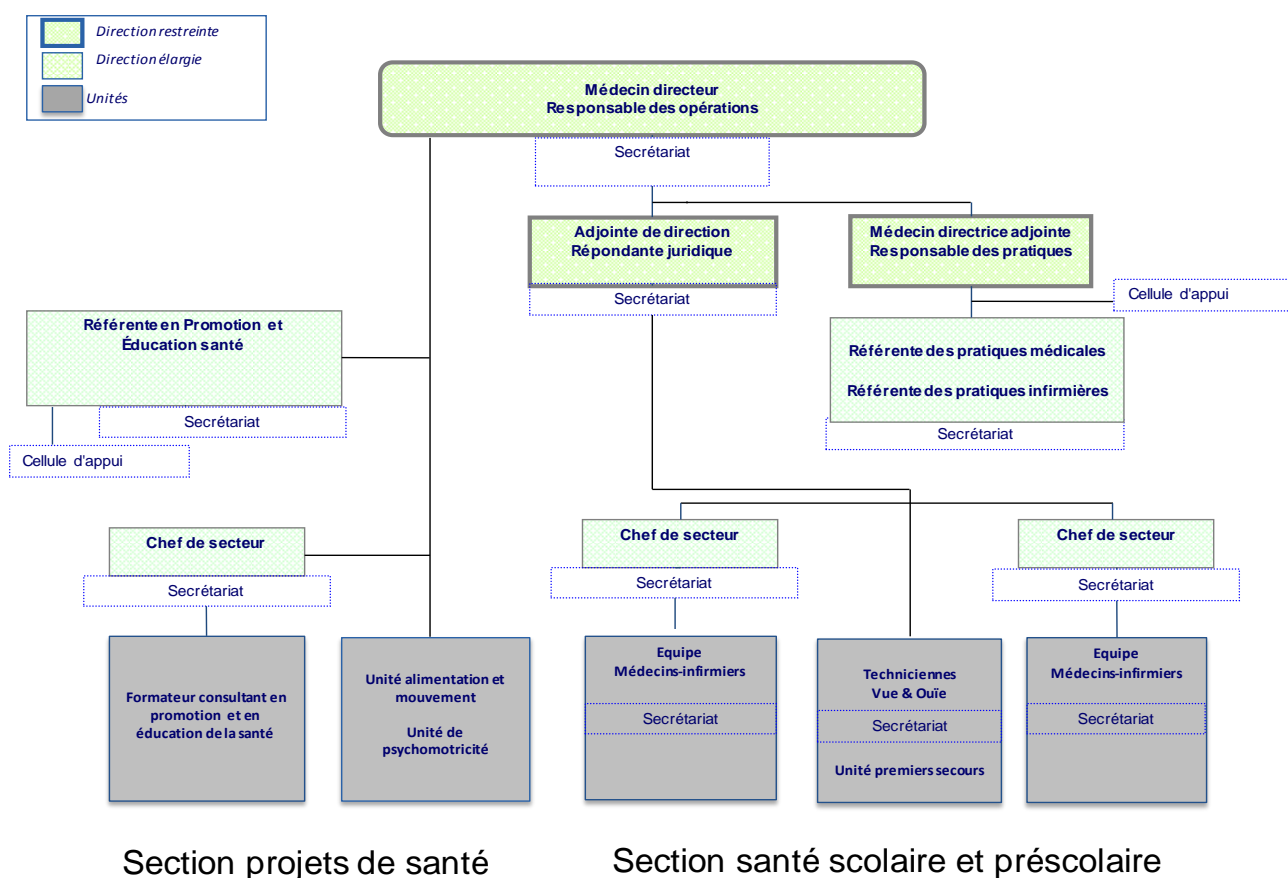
Direction restreinte
Direction élargie
Unités

Médecin directeur
Responsable des opérations

Secrétariat

Adjointe de direction
Répondante juridique

Secrétariat

Médecin directrice adjointe
Responsable des pratiques

Cellule d'appui

Référente des pratiques médicales

Référente des pratiques infirmières

Secrétariat

Référente en Promotion et Éducation santé

Secrétariat

Cellule d'appui

Chef de secteur

Secrétariat

Formateur consultant en promotion et en éducation de la santé

Unité alimentation et mouvement

Unité de psychomotricité

Chef de secteur

Secrétariat

Equipe
Médecins-infirmiers

Secrétariat

Techniciennes
Vue & Ouïe

Secrétariat

Unité premiers secours

Chef de secteur

Secrétariat

Equipe
Médecins-infirmiers

Secrétariat

Section projets de santé

Section santé scolaire et préscolaire